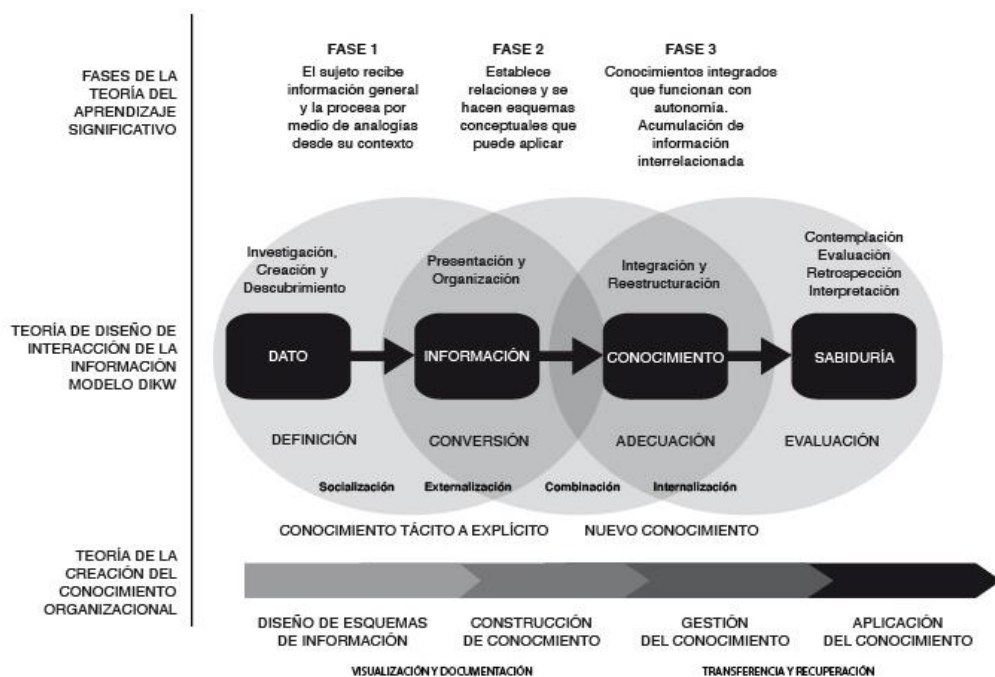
FASES DE LA TEORÍA DEL APRENDIZAJE SIGNIFICATIVO

FASE 1
El sujeto recibe información general y la procesa por medio de analogías desde su contexto

FASE 2
Establece relaciones y se hacen esquemas conceptuales que puede aplicar

FASE 3
Conocimientos integrados que funcionan con autonomía. Acumulación de información interrelacionada

TEORÍA DE DISEÑO DE INTERACCIÓN DE LA INFORMACIÓN MODELO DIKW

Investigación, Creación y Descubrimiento

Presentación y Organización

Integración y Reestructuración

Contemplación
Evaluación
Retrospección
Interpretación

DATO

INFORMACIÓN

CONOCIMIENTO

SABIDURÍA

DEFINICIÓN

CONVERSIÓN

ADECUACIÓN

EVALUACIÓN

Socialización

Externalización

Combinación

Internalización

CONOCIMIENTO TÁCITO A EXPLÍCITO

NUEVO CONOCIMIENTO

TEORÍA DE LA CREACIÓN DEL CONOCIMIENTO ORGANIZACIONAL

DISEÑO DE ESQUEMAS DE INFORMACIÓN

CONSTRUCCIÓN DE CONOCMIENTO

GESTIÓN DEL CONOCIMIENTO

APLICACIÓN DEL CONOCIMIENTO

VISUALIZACIÓN Y DOCUMENTACIÓN

TRANSFERENCIA Y RECUPERACIÓN